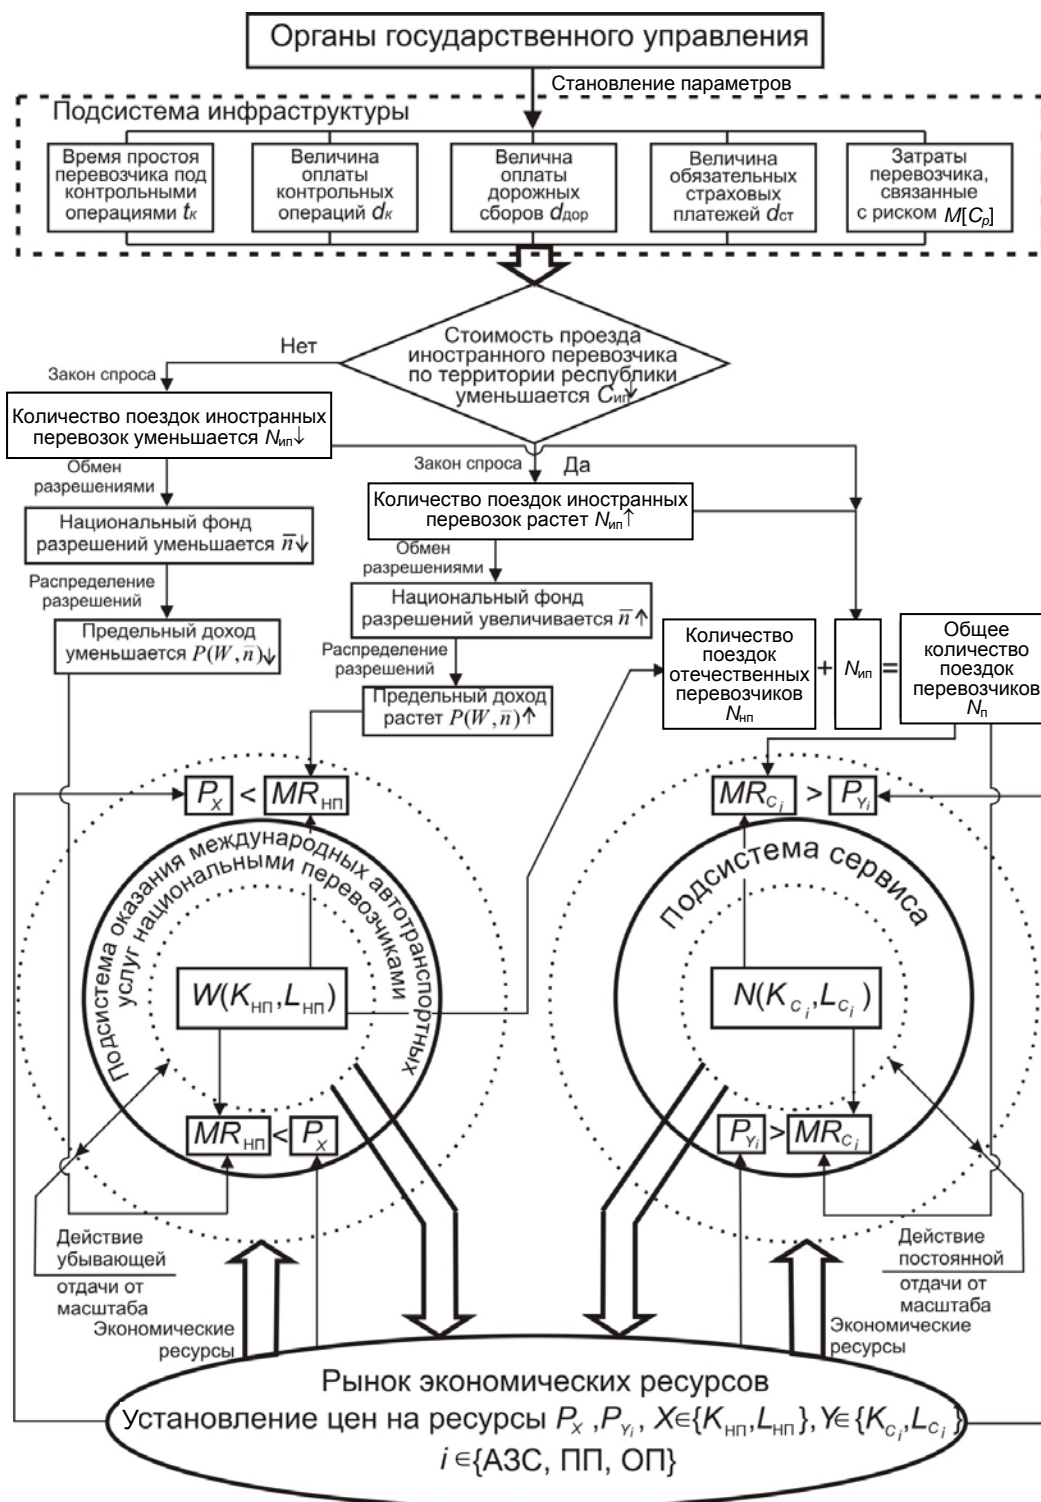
Органы государственного управления

Становление параметров

Подсистема инфраструктуры

Время простоя перевозчика под контрольными операциями $t_к$

Величина оплаты контрольных операций $d_к$

Велична оплаты дорожных сборов $d_{дор}$

Величина обязательных страховых платежей $d_{ст}$

Затраты перевозчика, связанные с риском $M[C_p]$

Стоимость проезда иностранного перевозчика по территории республики уменьшается $C_{ип}\downarrow$

Нет

Закон спроса

Количество поездок иностранных перевозок уменьшается $N_{ип}\downarrow$

Обмен разрешениями

Национальный фонд разрешений уменьшается $\bar{n}\downarrow$

Распределение разрешений

Предельный доход уменьшается $P(W,\bar{n})\downarrow$

Закон спроса

Да

Количество поездок иностранных перевозок растет $N_{ип}\uparrow$

Обмен разрешениями

Национальный фонд разрешений увеличивается $\bar{n}\uparrow$

Распределение разрешений

Предельный доход растет $P(W,\bar{n})\uparrow$

Количество поездок отечественных перевозчиков $N_{нп}$

$+$ $N_{ип}$ $=$

Общее количество поездок перевозчиков $N_{п}$

$P_X$ < $MR_{НП}$

Подсистема оказания международных автотранспортных услуг национальными перевозчиками

$W(K_{НП},L_{НП})$

$MR_{НП}$ < $P_X$

$MR_{C_i}$ > $P_{Y_i}$

Подсистема сервиса

$N(K_{C_i},L_{C_i})$

$P_{Y_i}$ > $MR_{C_i}$

Действие убывающей отдачи от масштаба

Экономические ресурсы

Действие постоянной отдачи от масштаба

Экономические ресурсы

Рынок экономических ресурсов

Установление цен на ресурсы $P_X$ ,$P_{Y_i}$, $X\in\{K_{НП},L_{НП}\}$, $Y\in\{K_{C_i},L_{C_i}\}$

$i\in${АЗС, ПП, ОП}